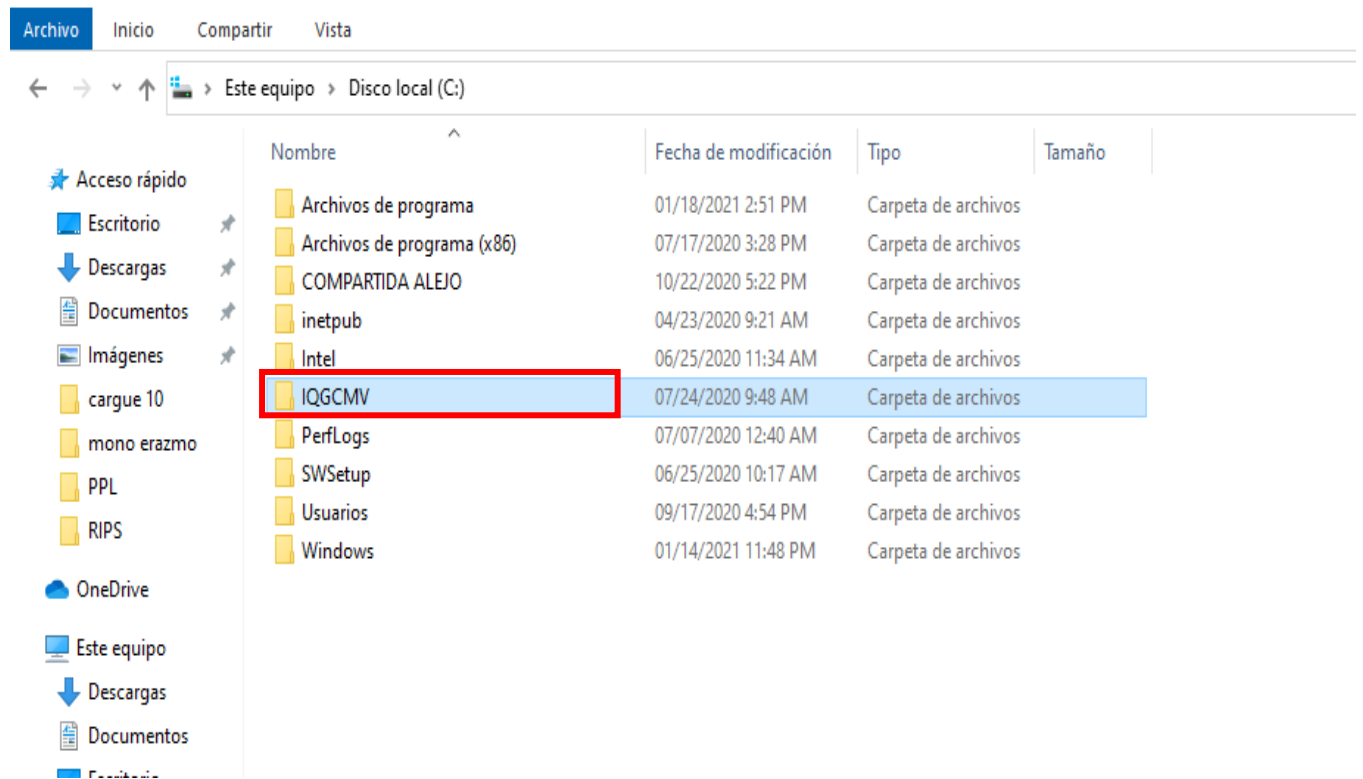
Archivo Inicio Compartir Vista

Este equipo › Disco local (C:)

Acceso rápido
Escritorio
Descargas
Documentos
Imágenes
cargue 10
mono erazmo
PPL
RIPS
OneDrive
Este equipo
Descargas
Documentos
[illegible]

| Nombre | Fecha de modificación | Tipo | Tamaño |
|---|---|---|---|
| Archivos de programa | 01/18/2021 2:51 PM | Carpeta de archivos | |
| Archivos de programa (x86) | 07/17/2020 3:28 PM | Carpeta de archivos | |
| COMPARTIDA ALEJO | 10/22/2020 5:22 PM | Carpeta de archivos | |
| inetpub | 04/23/2020 9:21 AM | Carpeta de archivos | |
| Intel | 06/25/2020 11:34 AM | Carpeta de archivos | |
| IQGCMV | 07/24/2020 9:48 AM | Carpeta de archivos | |
| PerfLogs | 07/07/2020 12:40 AM | Carpeta de archivos | |
| SWSetup | 06/25/2020 10:17 AM | Carpeta de archivos | |
| Usuarios | 09/17/2020 4:54 PM | Carpeta de archivos | |
| Windows | 01/14/2021 11:48 PM | Carpeta de archivos | |